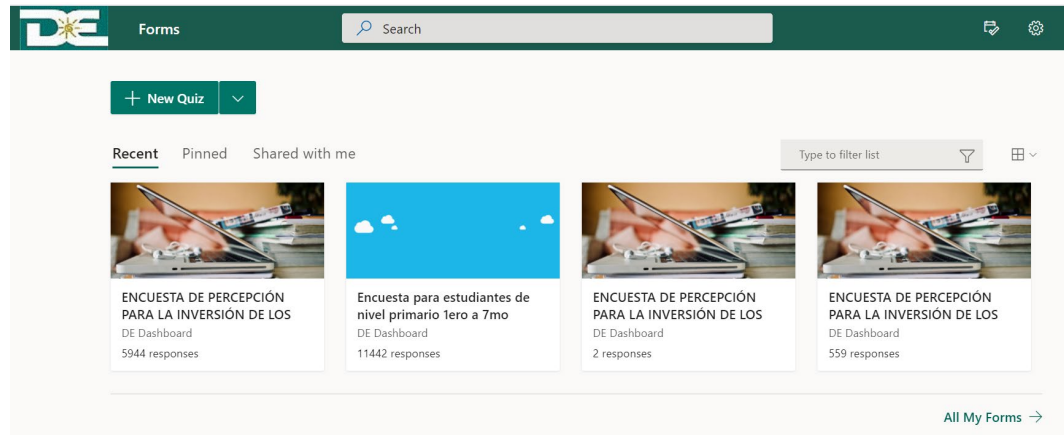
DE

Forms

Search

+ New Quiz

Recent Pinned Shared with me

Type to filter list

ENCUESTA DE PERCEPCIÓN PARA LA INVERSIÓN DE LOS
DE Dashboard
5944 responses

Encuesta para estudiantes de nivel primario 1ero a 7mo
DE Dashboard
11442 responses

ENCUESTA DE PERCEPCIÓN PARA LA INVERSIÓN DE LOS
DE Dashboard
2 responses

ENCUESTA DE PERCEPCIÓN PARA LA INVERSIÓN DE LOS
DE Dashboard
559 responses

All My Forms →